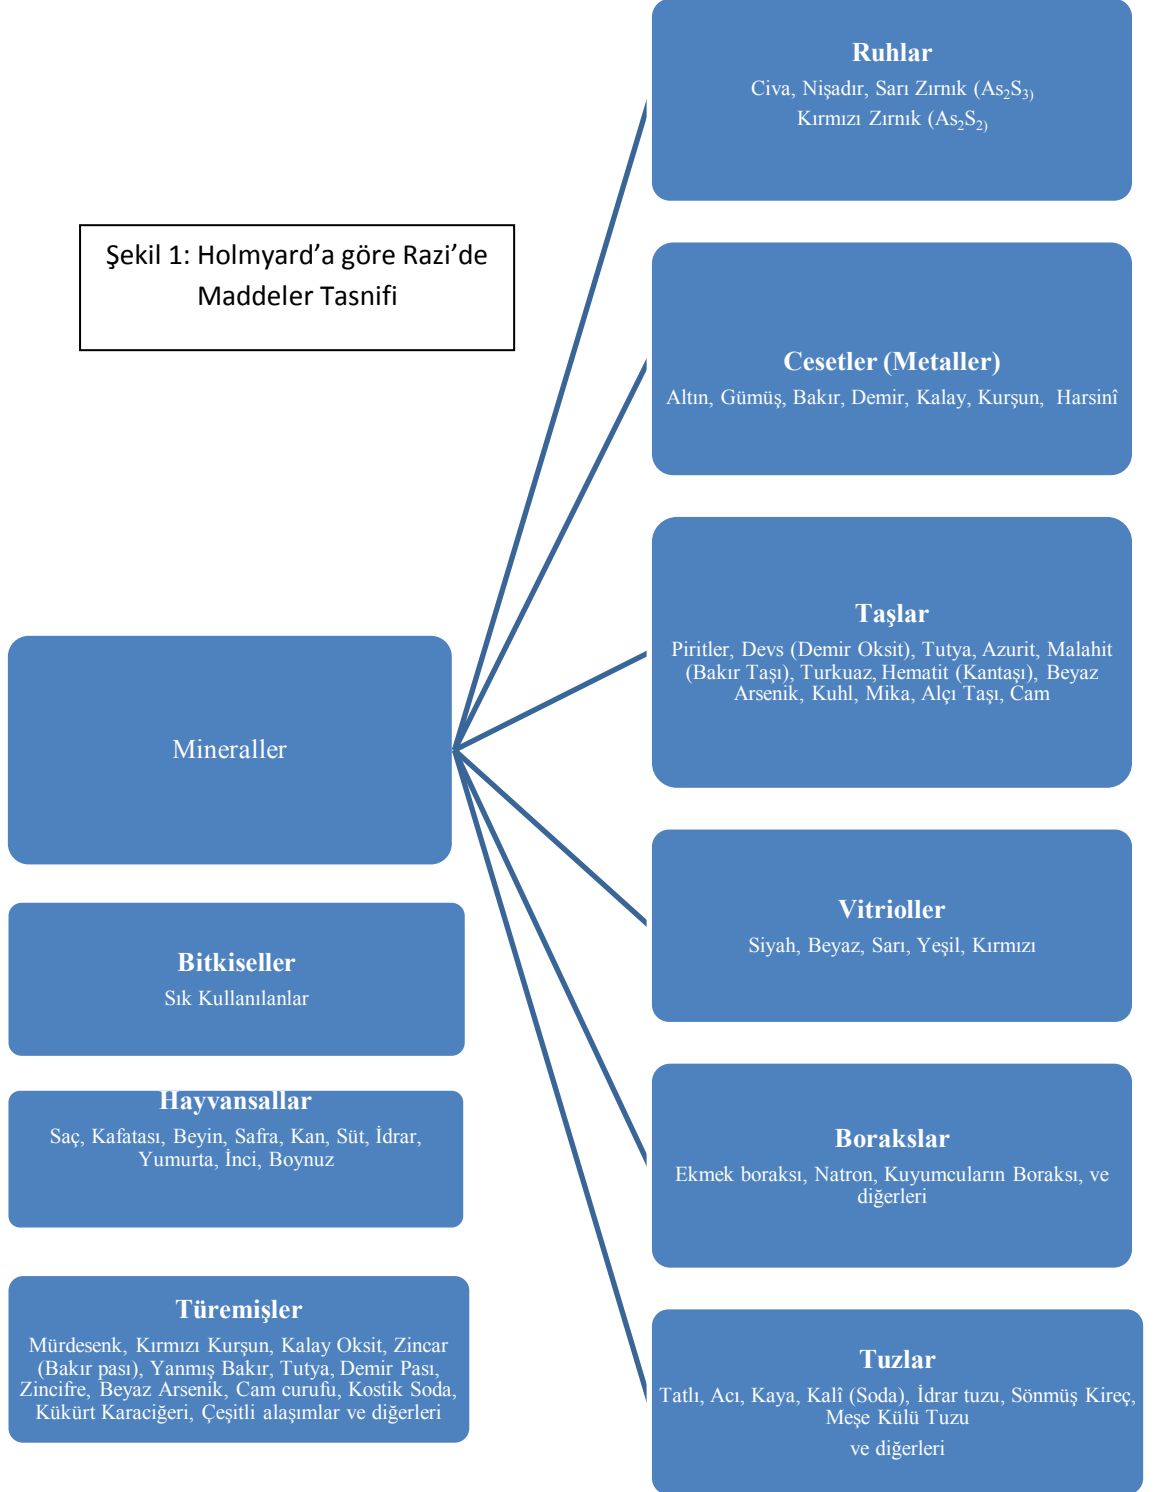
Ruhlar

Civa, Nişadır, Sarı Zırnık ($As_2S_3$)
Kırmızı Zırnık ($As_2S_2$)

Şekil 1: Holmyard’a göre Razi’de Maddeler Tasnifi

Cesetler (Metaller)

Altın, Gümüş, Bakır, Demir, Kalay, Kurşun, Harsinî

Taşlar

Piritler, Devs (Demir Oksit), Tutya, Azurit, Malahit (Bakır Taşı), Turkuaz, Hematit (Kantaşı), Beyaz Arsenik, Kuhl, Mika, Alçı Taşı, Cam

Mineraller

Vitrioller

Siyah, Beyaz, Sarı, Yeşil, Kırmızı

Bitkiseller

Sık Kullanılanlar

Hayvansallar

Saç, Kafatası, Beyin, Safra, Kan, Süt, İdrar, Yumurta, İnci, Boynuz

Boraksılar

Ekmek boraksı, Natron, Kuyumcuların Boraksı, ve diğerleri

Türemişler

Mürdesenk, Kırmızı Kurşun, Kalay Oksit, Zincar (Bakır pası), Yanmış Bakır, Tutya, Demir Pası, Zincifre, Beyaz Arsenik, Cam curufu, Kostik Soda, Kükürt Karaciğeri, Çeşitli alaşımlar ve diğerleri

Tuzlar

Tatlı, Acı, Kaya, Kalî (Soda), İdrar tuzu, Sönmüş Kireç, Meşe Külü Tuzu
ve diğerleri